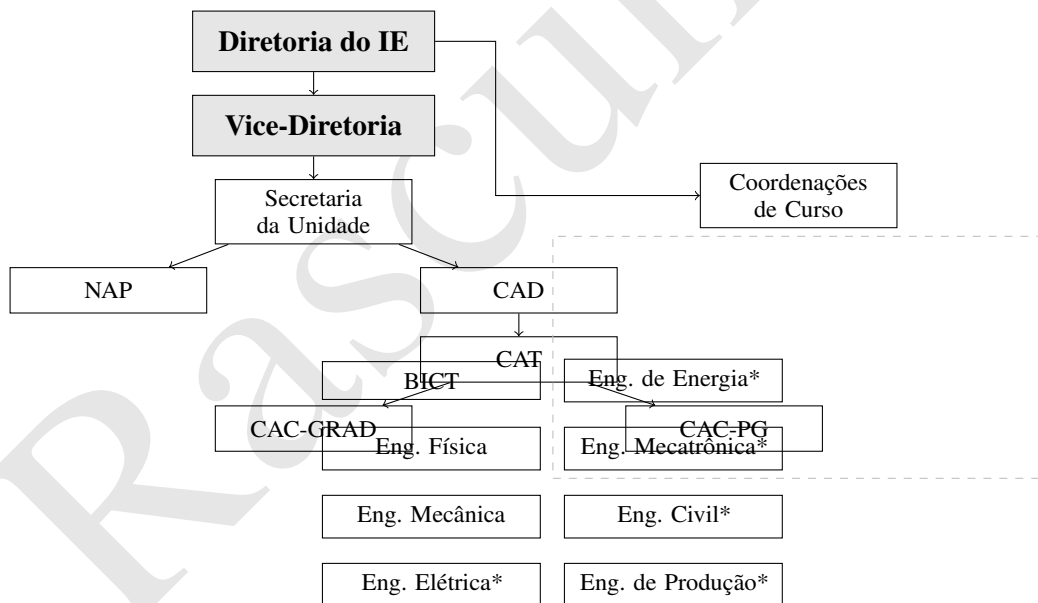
Diretoria do IE

Vice-Diretoria

Secretaria da Unidade

Coordenações de Curso

NAP

CAD

CAT

BICT

Eng. de Energia*

CAC-GRAD

CAC-PG

Eng. Física

Eng. Mecatrônica*

Eng. Mecânica

Eng. Civil*

Eng. Elétrica*

Eng. de Produção*

Rascunho